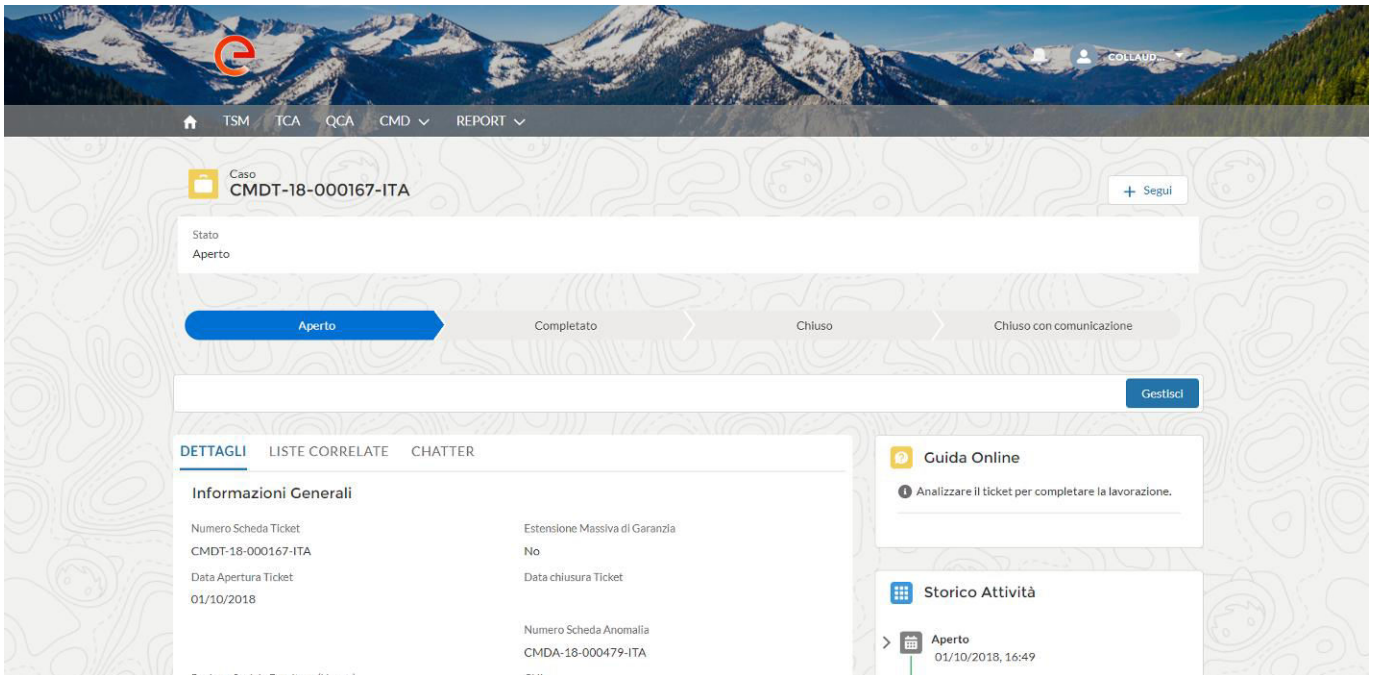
e

COLLAUD...

TSM TCA QCA CMD REPORT

Caso
CMDT-18-000167-ITA

+ Segui

Stato
Aperto

Aperto | Completato | Chiuso | Chiuso con comunicazione

Gestisci

DETTAGLI LISTE CORRELATE CHATTER

Informazioni Generali

Numero Scheda Ticket
CMDT-18-000167-ITA

Estensione Massiva di Garanzia
No

Data Apertura Ticket
01/10/2018

Data chiusura Ticket

Numero Scheda Anomalia
CMDA-18-000479-ITA

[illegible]

Guida Online

Analizzare il ticket per completare la lavorazione.

Storico Attività

Aperto
01/10/2018, 16:49